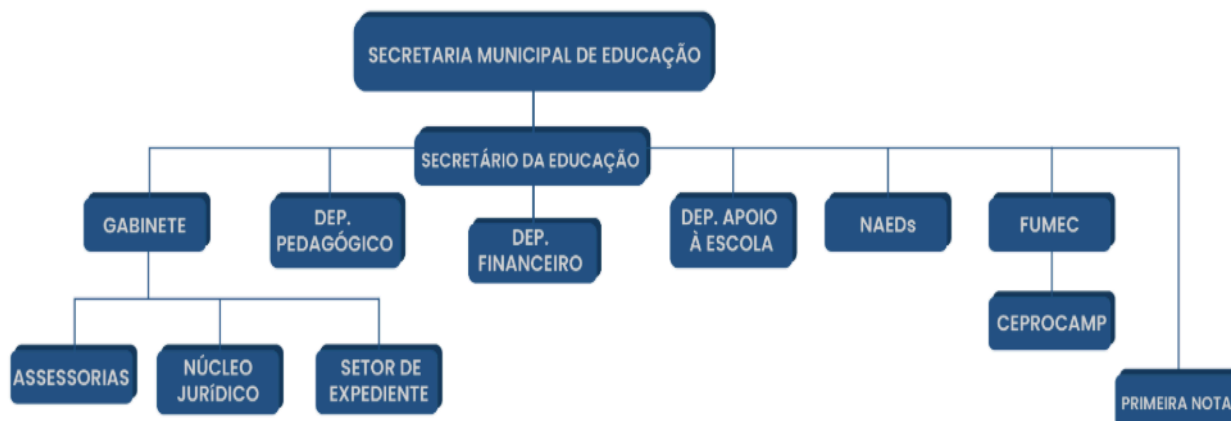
SECRETARIA MUNICIPAL DE EDUCAÇÃO

SECRETÁRIO DA EDUCAÇÃO

GABINETE

DEP. PEDAGÓGICO

DEP. FINANCEIRO

DEP. APOIO À ESCOLA

NAEDs

FUMEC

CEPROCAMP

ASSESSORIAS

NÚCLEO JURÍDICO

SETOR DE EXPEDIENTE

PRIMEIRA NOTA